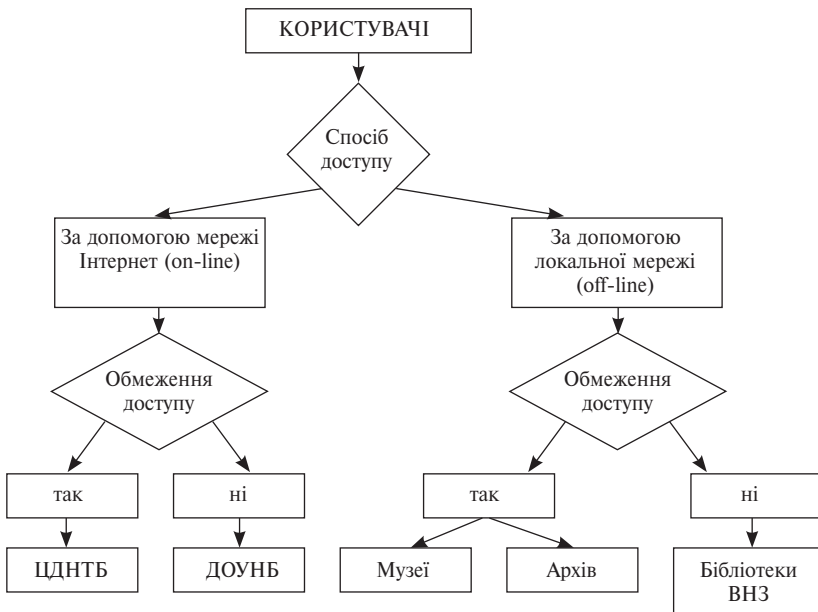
КОРИСТУВАЧІ

Спосіб доступу

За допомогою мережі Інтернет (on-line)

За допомогою локальної мережі (off-line)

Обмеження доступу

так

ні

ЦДНТБ

ДОУНБ

Обмеження доступу

так

ні

Музеї

Архів

Бібліотеки ВНЗ